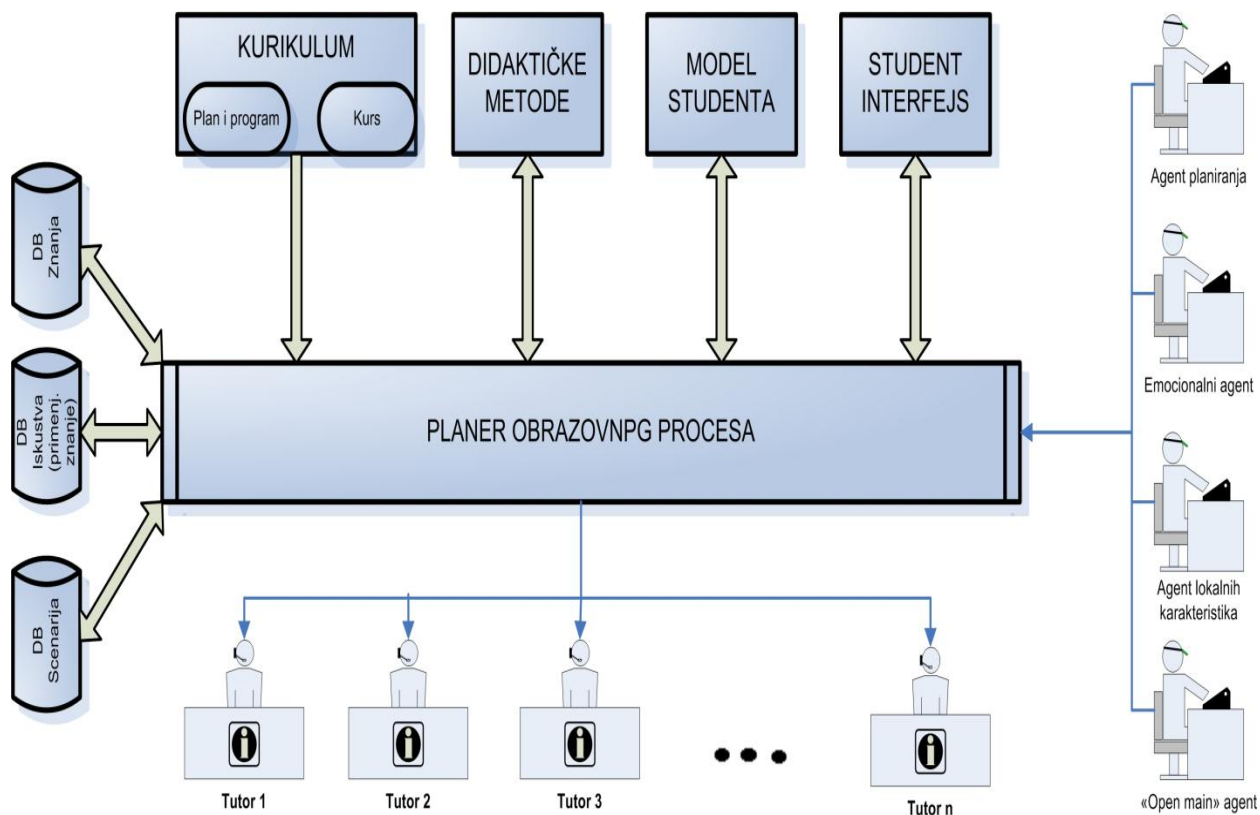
KURIKULUM

Plan i program

Kurs

DIDAKTIČKE METODE

MODEL STUDENTA

STUDENT INTERFEJS

DB Znanja

DB Iskustva (primenj. znanje)

DB Scenarija

PLANER OBRAZOVNPG PROCESA

Agent planiranja

Emocionalni agent

Agent lokalnih karakteristika

«Open main» agent

Tutor 1

Tutor 2

Tutor 3

Tutor n